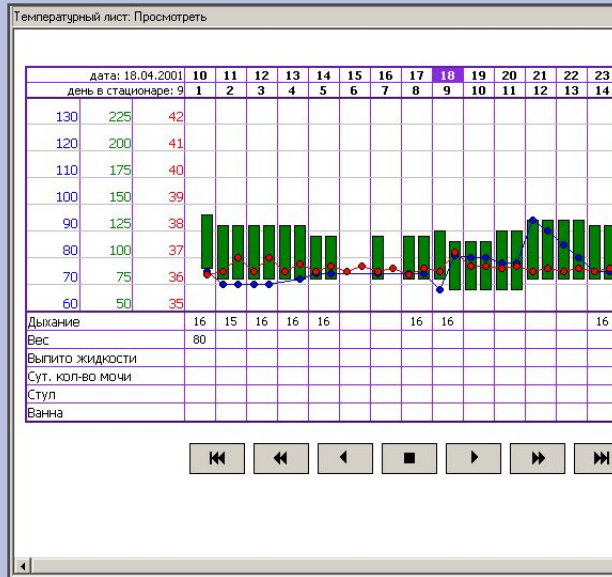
Температурный лист: Просмотреть

| дата: 18.04.2001 | 10 | 11 | 12 | 13 | 14 | 15 | 16 | 17 | 18 | 19 | 20 | 21 | 22 | 23 |
|---|---|---|---|---|---|---|---|---|---|---|---|---|---|---|
| день в стационаре: 9 | 1 | 2 | 3 | 4 | 5 | 6 | 7 | 8 | 9 | 10 | 11 | 12 | 13 | 14 |

130 225 42
120 200 41
110 175 40
100 150 39
90 125 38
80 100 37
70 75 36
60 50 35

| Дыхание | 16 | 15 | 16 | 16 | 16 | | | 16 | 16 | | | | | 16 |
|---|---|---|---|---|---|---|---|---|---|---|---|---|---|---|
| Вес | 80 | | | | | | | | | | | | | |
| Выпито жидкости | | | | | | | | | | | | | | |
| Сут. кол-во мочи | | | | | | | | | | | | | | |
| Стул | | | | | | | | | | | | | | |
| Ванна | | | | | | | | | | | | | | |